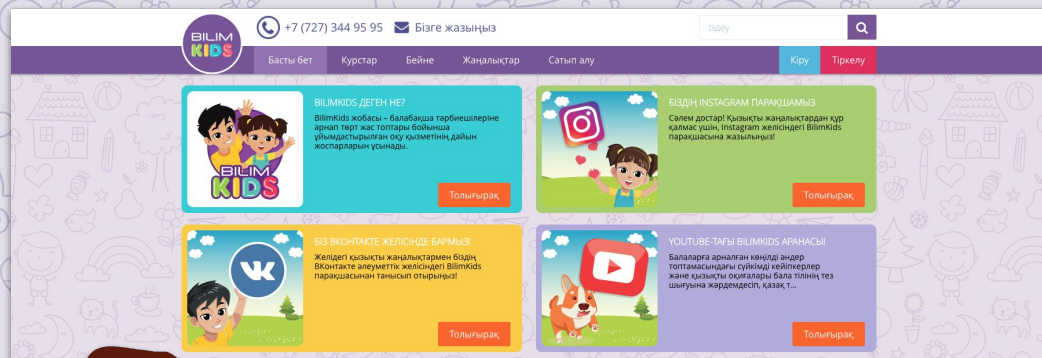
BILIM KIDS

+7 (727) 344 95 95

Бізге жазыңыз

Іздеу

Басты бет
Курстар
Бейне
Жаңалықтар
Сатып алу

Кіру
Тіркелу

BILIM KIDS

BILIMKIDS ДЕГЕН НЕ?

BilimKids жобасы – балабақша тәрбиешілеріне арнап төрт жас топтары бойынша ұйымдастырылған оқу қызметінің дайын жоспарларын ұсынады.

Толығырақ

БІЗДІҢ INSTAGRAM ПАРАҚШАМЫЗ

Сәлем достар! Қызықты жаңалықтардан құр қалмас үшін, Instagram желісіндегі BilimKids парақшасына жазылыңыз!

Толығырақ

БІЗ ВКОНТАКТЕ ЖЕЛІСІНДЕ БАРМЫЗ!

Желідегі қызықты жаңалықтармен біздің ВКонтакте әлеуметтік желісіндегі BilimKids парақшасынан танысып отырыңыз!

Толығырақ

YOUTUBE-ТАҒЫ BILIMKIDS АРНАСЫ!

Балаларға арналған көңілді әндер топтамасындағы сүйікті кейіпкерлер және қызықты оқиғалары бала тілінің тез шығуына жәрдемдесіп, қазақ т...

Толығырақ